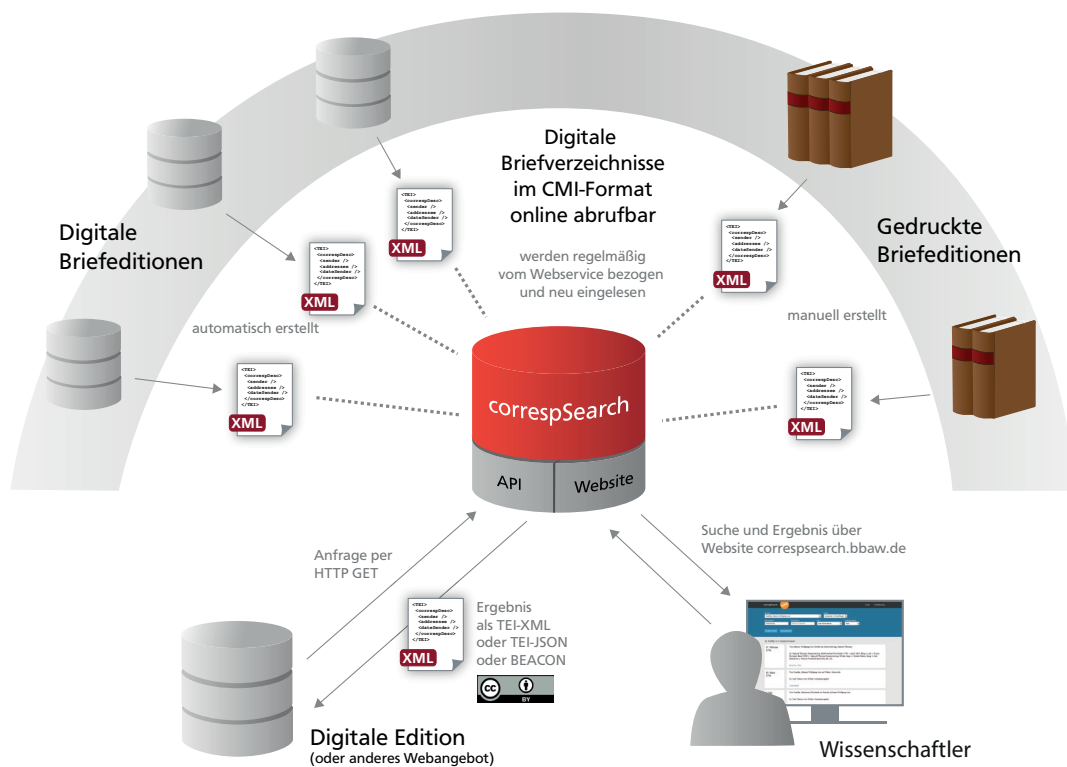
Digitale Briefverzeichnisse im CMI-Format online abrufbar

werden regelmäßig vom Webservice bezogen und neu eingelesen

Digitale Briefeditionen

Gedruckte Briefeditionen

automatisch erstellt

manuell erstellt

<TEI>
<correspDesc>
<sender />
<addressee />
<dateSender />
</correspDesc>
</TEI>

XML

correspSearch

API

Website

Suche und Ergebnis über Website correspsearch.bbaw.de

Anfrage per HTTP GET

Ergebnis als TEI-XML oder TEI-JSON oder BEACON

cc BY

Digitale Edition (oder anderes Webangebot)

Wissenschaftler